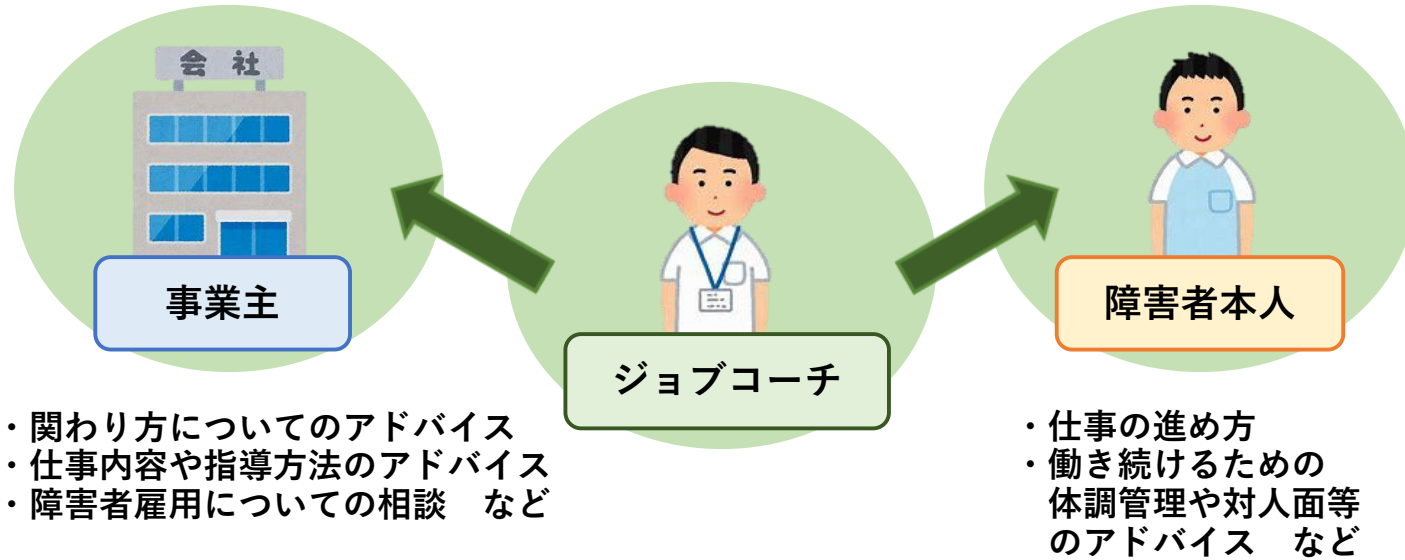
会社

事業主

ジョブコーチ

障害者本人

・関わり方についてのアドバイス
・仕事内容や指導方法のアドバイス
・障害者雇用についての相談　など

・仕事の進め方
・働き続けるための体調管理や対人面等のアドバイス　など